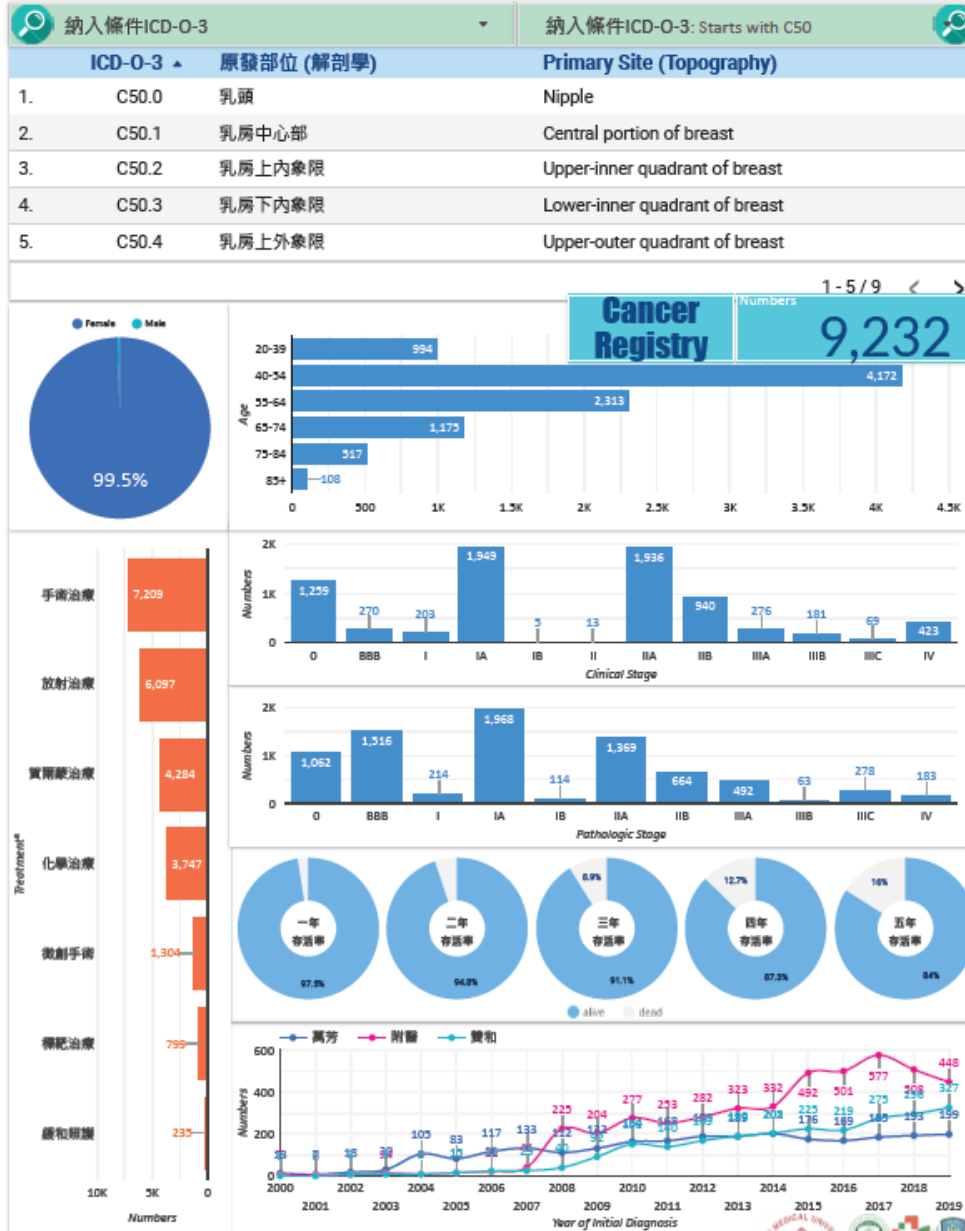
納入條件ICD-O-3
納入條件ICD-O-3: Starts with C50

| | ICD-O-3 ▲ | 原發部位 (解剖學) | Primary Site (Topography) |
|---|---|---|---|
| 1. | C50.0 | 乳頭 | Nipple |
| 2. | C50.1 | 乳房中心部 | Central portion of breast |
| 3. | C50.2 | 乳房上內象限 | Upper-inner quadrant of breast |
| 4. | C50.3 | 乳房下內象限 | Lower-inner quadrant of breast |
| 5. | C50.4 | 乳房上外象限 | Upper-outer quadrant of breast |

1 - 5 / 9 < >

Cancer Registry
Numbers
9,232

Female Male
99.5%

Age
20-39 994
40-54 4,172
55-64 2,313
65-74 1,175
75-84 517
85+ 108
0 500 1K 1.5K 2K 2.5K 3K 3.5K 4K 4.5K

Treatment
手術治療 7,209
放射治療 6,097
賀爾蒙治療 4,284
化學治療 3,747
微創手術 1,304
標靶治療 799
緩和照護 235
10K 5K 0
Numbers

Numbers
2K 1K 0
1,259 270 203 1,949 5 13 1,936 940 276 181 69 423
0 BBB I IA IB II IIA IIB IIIA IIIB IIIC IV
Clinical Stage

Numbers
2K 1K 0
1,062 1,516 214 1,968 114 1,369 664 492 63 278 183
0 BBB I IA IB IIA IIB IIIA IIIB IIIC IV
Pathologic Stage

一年存活率 97.5%
二年存活率 94.8%
三年存活率 8.9% 91.1%
四年存活率 12.7% 87.3%
五年存活率 16% 84%
alive dead

萬芳 附醫 雙和
Numbers
600 400 200 0
13 8 18 30 105 83 117 133 225 204 277 253 282 323 332 492 501 577 508 448
25 122 132 164 166 183 189 208 225 219 275 258 327
176 169 185 193 199
2000 2001 2002 2003 2004 2005 2006 2007 2008 2009 2010 2011 2012 2013 2014 2015 2016 2017 2018 2019
Year of Initial Diagnosis